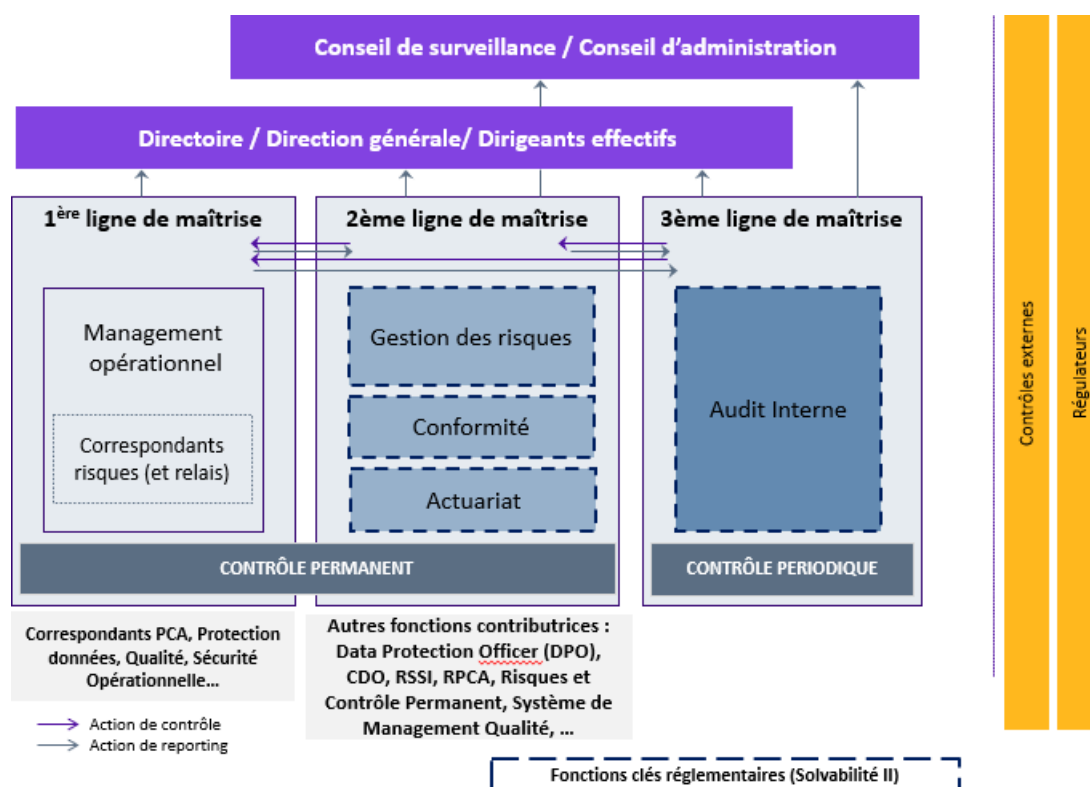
Conseil de surveillance / Conseil d'administration

Directoire / Direction générale/ Dirigeants effectifs

1$^{ère}$ ligne de maîtrise

2ème ligne de maîtrise

3ème ligne de maîtrise

Management opérationnel

Correspondants risques (et relais)

Gestion des risques

Conformité

Actuariat

Audit Interne

CONTRÔLE PERMANENT

CONTRÔLE PERIODIQUE

Contrôles externes

Régulateurs

Correspondants PCA, Protection données, Qualité, Sécurité Opérationnelle...

Autres fonctions contributrices : Data Protection Officer (DPO), CDO, RSSI, RPCA, Risques et Contrôle Permanent, Système de Management Qualité, ...

Action de contrôle
Action de reporting

Fonctions clés réglementaires (Solvabilité II)